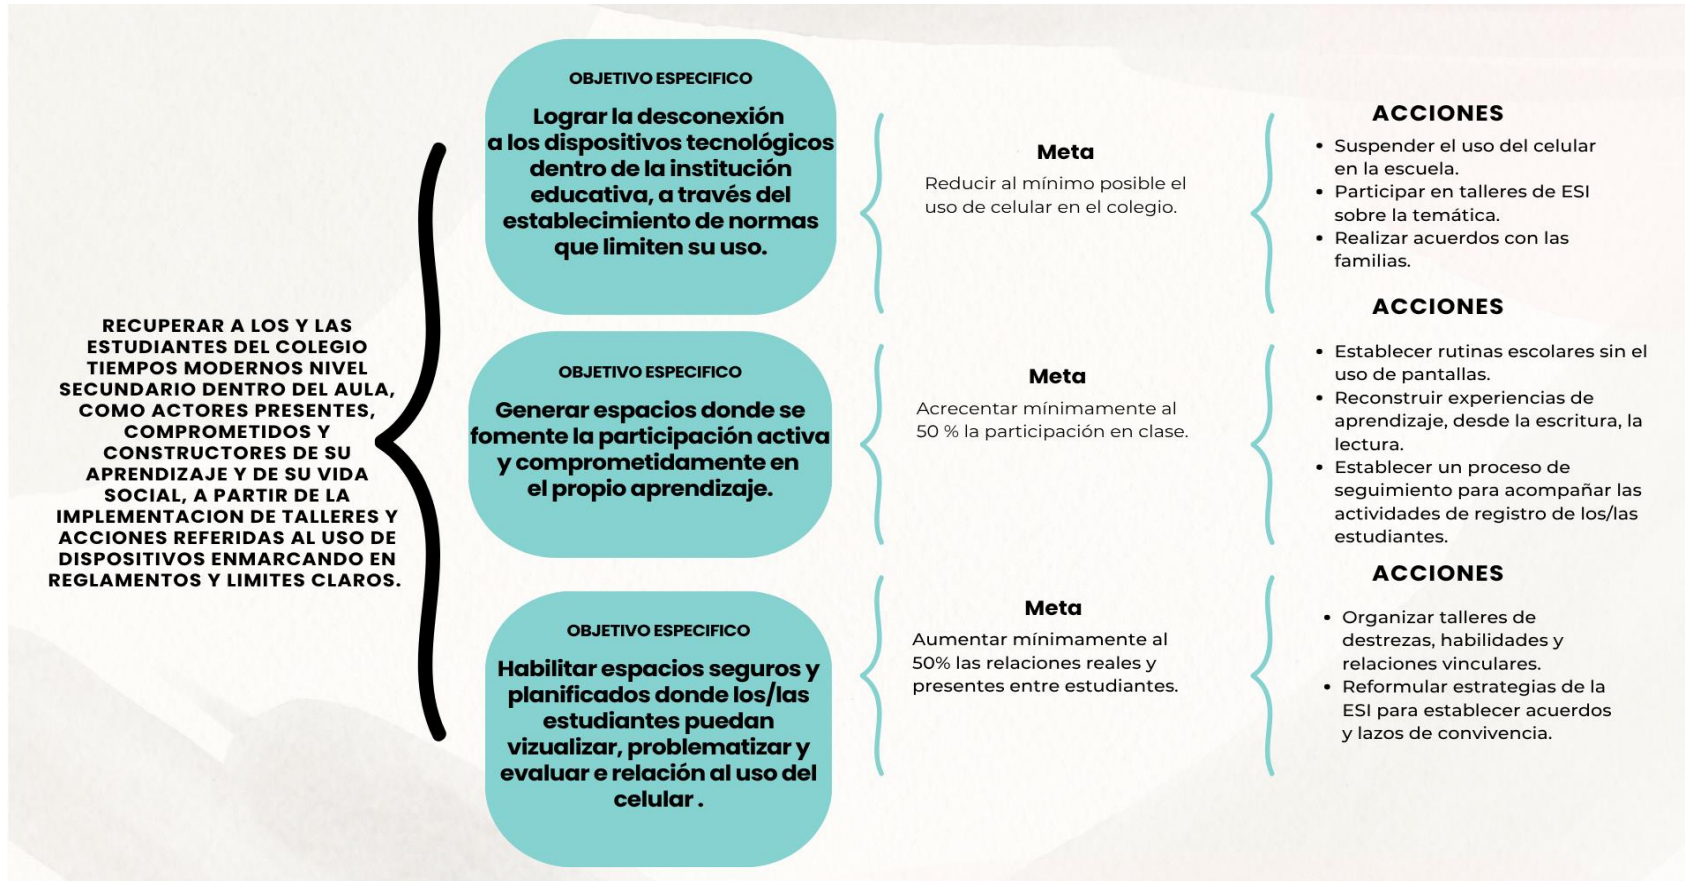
RECUPERAR A LOS Y LAS ESTUDIANTES DEL COLEGIO TIEMPOS MODERNOS NIVEL SECUNDARIO DENTRO DEL AULA, COMO ACTORES PRESENTES, COMPROMETIDOS Y CONSTRUCTORES DE SU APRENDIZAJE Y DE SU VIDA SOCIAL, A PARTIR DE LA IMPLEMENTACION DE TALLERES Y ACCIONES REFERIDAS AL USO DE DISPOSITIVOS ENMARCANDO EN REGLAMENTOS Y LIMITES CLAROS.

OBJETIVO ESPECIFICO

Lograr la desconexión a los dispositivos tecnológicos dentro de la institución educativa, a través del establecimiento de normas que limiten su uso.

Meta

Reducir al mínimo posible el uso de celular en el colegio.

ACCIONES

- Suspender el uso del celular en la escuela.
- Participar en talleres de ESI sobre la temática.
- Realizar acuerdos con las familias.

OBJETIVO ESPECIFICO

Generar espacios donde se fomente la participación activa y comprometidamente en el propio aprendizaje.

Meta

Acrecentar mínimamente al 50 % la participación en clase.

ACCIONES

- Establecer rutinas escolares sin el uso de pantallas.
- Reconstruir experiencias de aprendizaje, desde la escritura, la lectura.
- Establecer un proceso de seguimiento para acompañar las actividades de registro de los/las estudiantes.

OBJETIVO ESPECIFICO

Habilitar espacios seguros y planificados donde los/las estudiantes puedan vizualizar, problematizar y evaluar e relación al uso del celular .

Meta

Aumentar mínimamente al 50% las relaciones reales y presentes entre estudiantes.

ACCIONES

- Organizar talleres de destrezas, habilidades y relaciones vinculares.
- Reformular estrategias de la ESI para establecer acuerdos y lazos de convivencia.